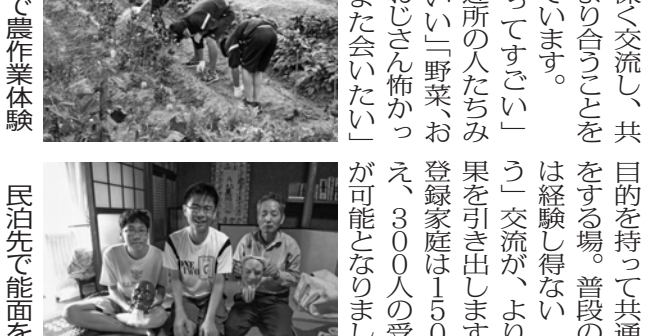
で農作業体験

深く交流し、共
より合うことを
ています。
ってすごい」
近所の人たちみ
い」「野菜、お
おじさん怖かっ
また会いたい」

民泊先で能面を

目的を持って共通
をする場。普段の
は経験し得ない
う」交流が、より
果を引き出します
登録家庭は150
え、300人の受
が可能となりまし